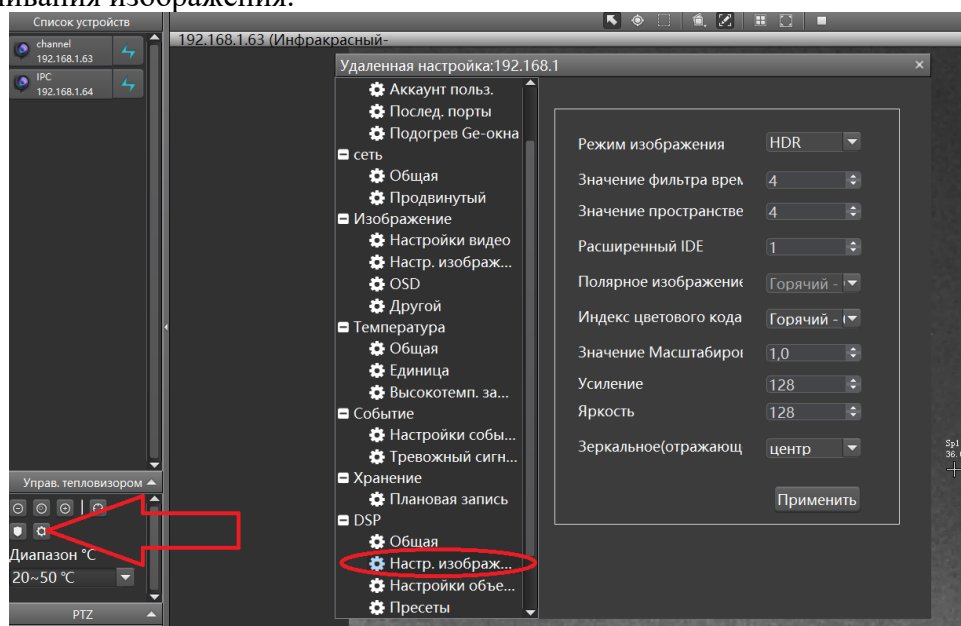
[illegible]ивания изображения.

Список устройств
channel
192.168.1.63
IPC
192.168.1.64

192.168.1.63 (Инфракрасный-

Удаленная настройка:192.168.1

Аккаунт польз.
Послед. порты
Подогрев Ge-окна
сеть
Общая
Продвинутый
Изображение
Настройки видео
Настр. изображ...
OSD
Другой
Температура
Общая
Единица
Высокотемп. за...
Событие
Настройки собы...
Тревожный сигн...
Хранение
Плановая запись
DSP
Общая
Настр. изображ...
Настройки объе...
Пресеты

| | |
|---|---|
| Режим изображения | HDR |
| Значение фильтра врем | 4 |
| Значение пространстве | 4 |
| Расширенный IDE | 1 |
| Полярное изображение | Горячий - |
| Индекс цветового кода | Горячий - |
| Значение Масштабиро | 1,0 |
| Усиление | 128 |
| Яркость | 128 |
| Зеркальное(отражающ | центр |

Применить

Управ. тепловизором
Диапазон °C
20~50 °C
PTZ

Sp1
36.